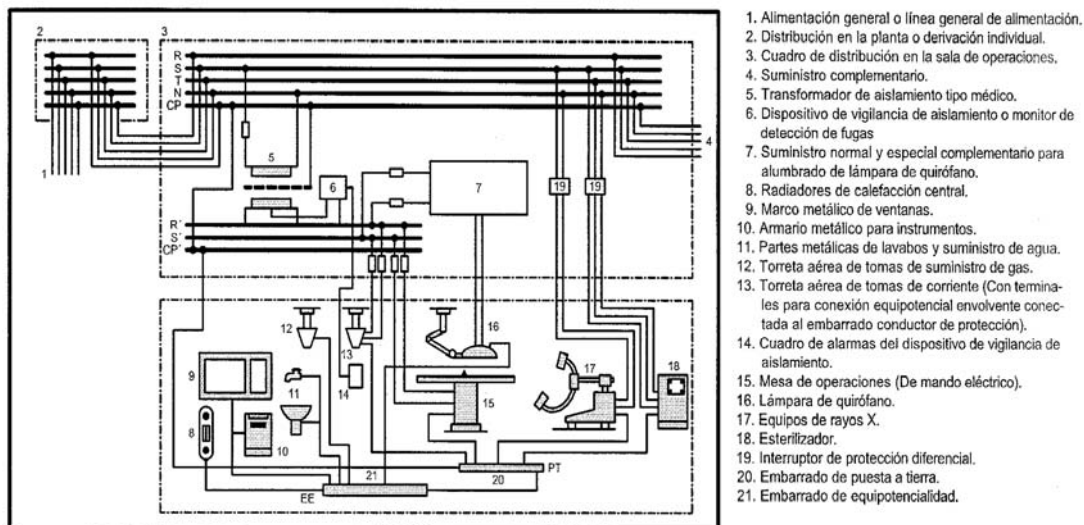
2
3
R
S
T
N
CP
4
1
5
6
7
19
19
R´
S´
CP´
12
13
14
16
9
11
10
8
15
17
18
21
20
PT
EE

1. Alimentación general o línea general de alimentación.
2. Distribución en la planta o derivación individual.
3. Cuadro de distribución en la sala de operaciones.
4. Suministro complementario.
5. Transformador de aislamiento tipo médico.
6. Dispositivo de vigilancia de aislamiento o monitor de detección de fugas
7. Suministro normal y especial complementario para alumbrado de lámpara de quirófano.
8. Radiadores de calefacción central.
9. Marco metálico de ventanas.
10. Armario metálico para instrumentos.
11. Partes metálicas de lavabos y suministro de agua.
12. Torreta aérea de tomas de suministro de gas.
13. Torreta aérea de tomas de corriente (Con terminales para conexión equipotencial envolvente conectada al embarrado conductor de protección).
14. Cuadro de alarmas del dispositivo de vigilancia de aislamiento.
15. Mesa de operaciones (De mando eléctrico).
16. Lámpara de quirófano.
17. Equipos de rayos X.
18. Esterilizador.
19. Interruptor de protección diferencial.
20. Embarrado de puesta a tierra.
21. Embarrado de equipotencialidad.